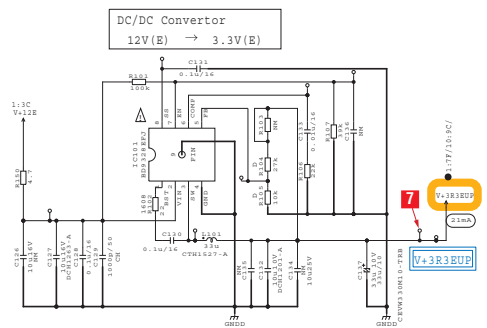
DC/DC Convertor

12V(E) → 3.3V(E)

C131
0.1u/16

R101
100k

1:3C
V+12E

IC101
BD9328EFJ

EN
COMP
FB
BOOT
VIN
SW
GND
PIN

R103
NM

R104
27k

R105
10k

R106
22k

R107
39k

C136
NM

1:7F/10:9C/

V+3R3EUP

21mA

7

V+3R3EUP

R150
4.7

C126
10u/16V
NM

C127
10u/16V
BCP03A

C128
0.1u/16

C129
1000p/50
CH

1608
R102
0

C130
0.1u/16

L101
33u
CTH1527-A

C115
NM

C112
10u/10V
BCB01A

C134
NM
10/25V

C137
33u/10V
33u/10

CEVW330M10-TRB

GNDD

GNDD